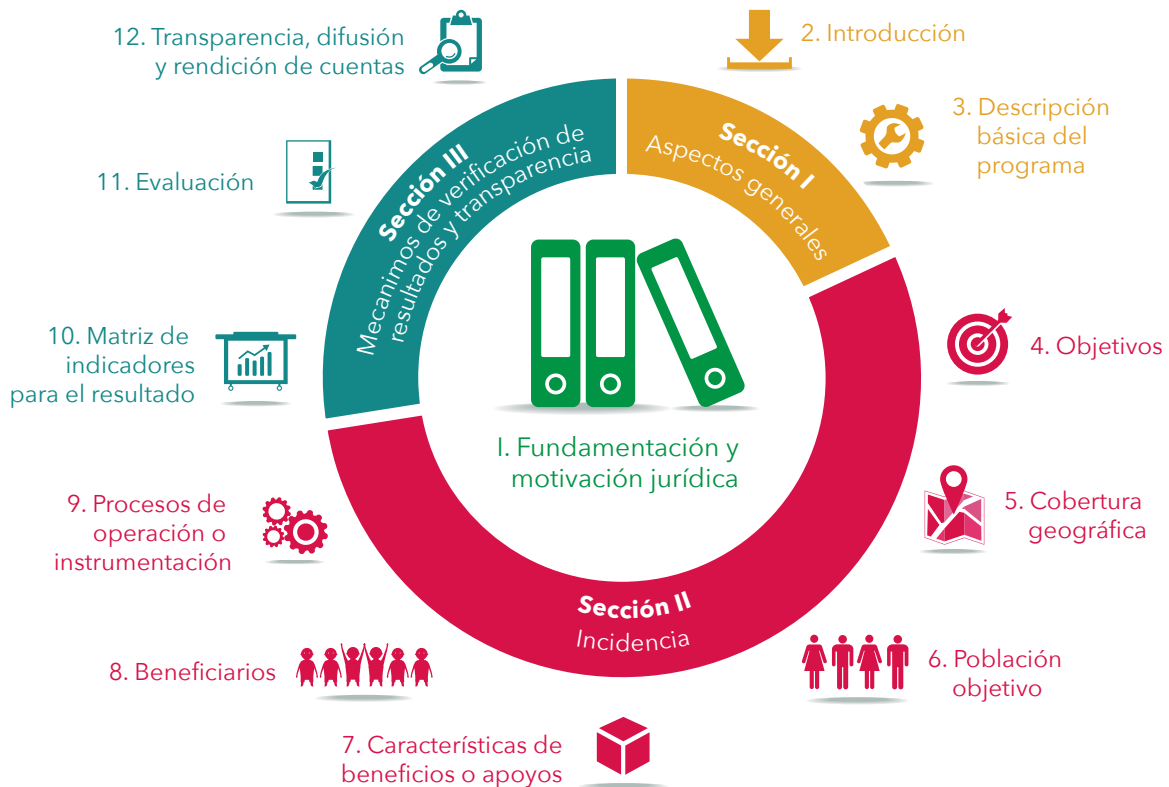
12. Transparencia, difusión y rendición de cuentas

2. Introducción

Sección I
Aspectos generales

3. Descripción básica del programa

Sección III
Mecanimos de verificación de resultados y transparencia

11. Evaluación

4. Objetivos

10. Matriz de indicadores para el resultado

I. Fundamentación y motivación jurídica

5. Cobertura geográfica

9. Procesos de operación o instrumentación

Sección II
Incidencia

8. Beneficiarios

6. Población objetivo

7. Características de beneficios o apoyos